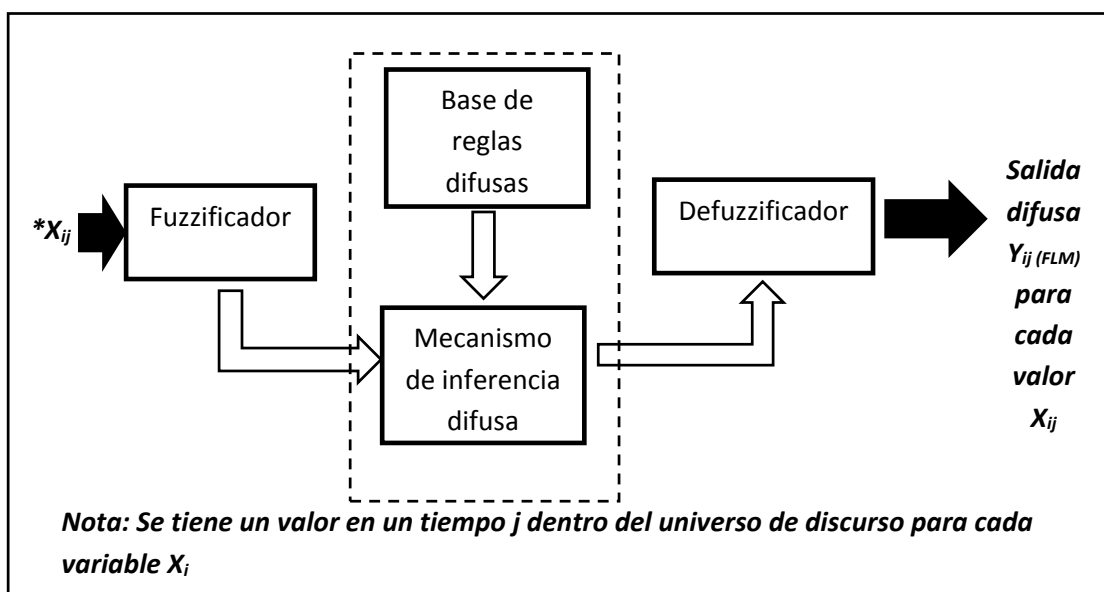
Base de reglas difusas

$*X_{ij}$

Fuzzificador

Mecanismo de inferencia difusa

Defuzzificador

Salida difusa $Y_{ij\ (FLM)}$ para cada valor $X_{ij}$

Nota: Se tiene un valor en un tiempo j dentro del universo de discurso para cada variable $X_i$